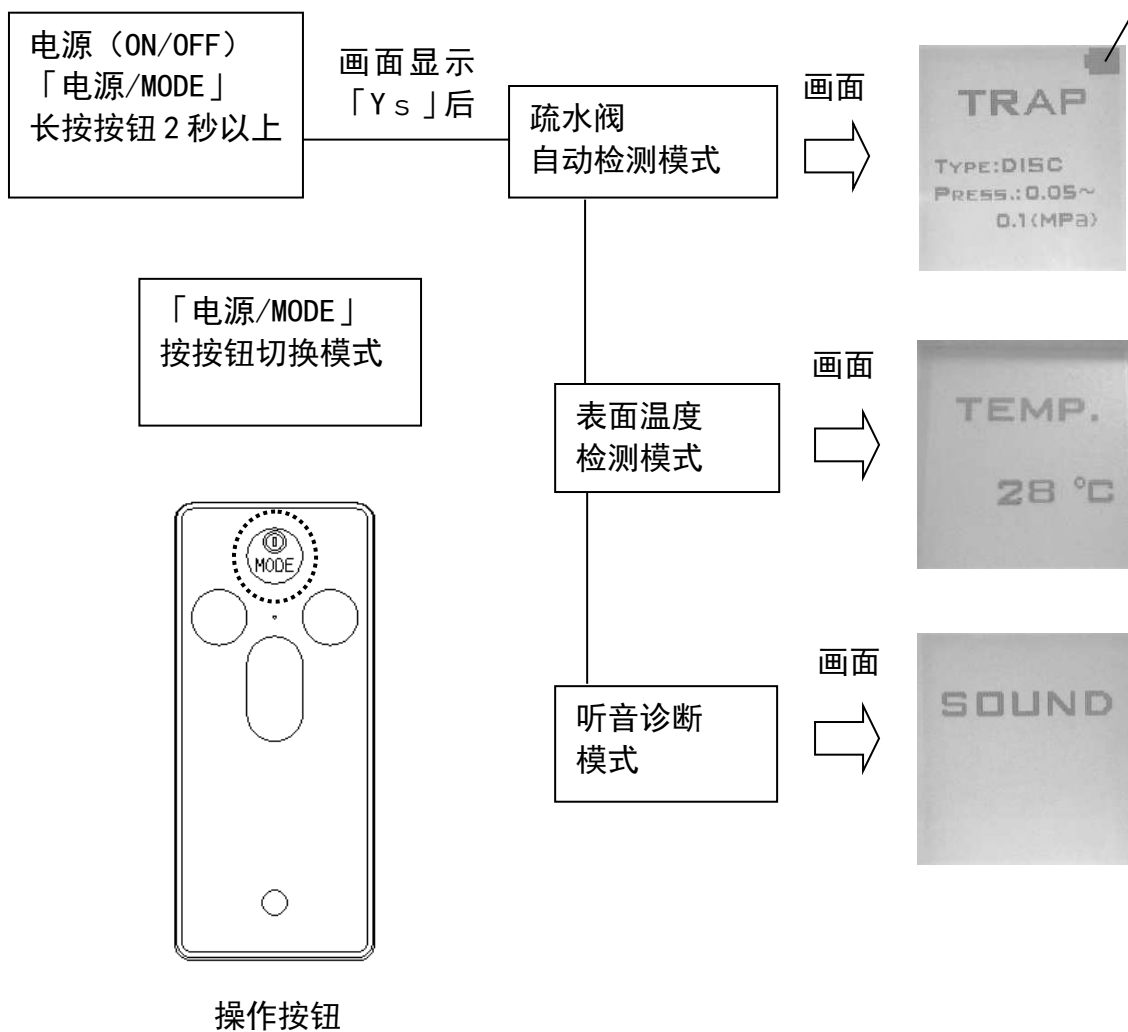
电源（ON/OFF）
「电源/MODE」
长按按钮 2 秒以上

画面显示
「Y s 」后

疏水阀
自动检测模式

画面

TRAP

TYPE:DISC
PRESS.:0.05~
0.1(MPa)

「电源/MODE」
按按钮切换模式

画面

表面温度
检测模式

TEMP.

28 °C

MODE

画面

听音诊断
模式

SOUND

操作按钮